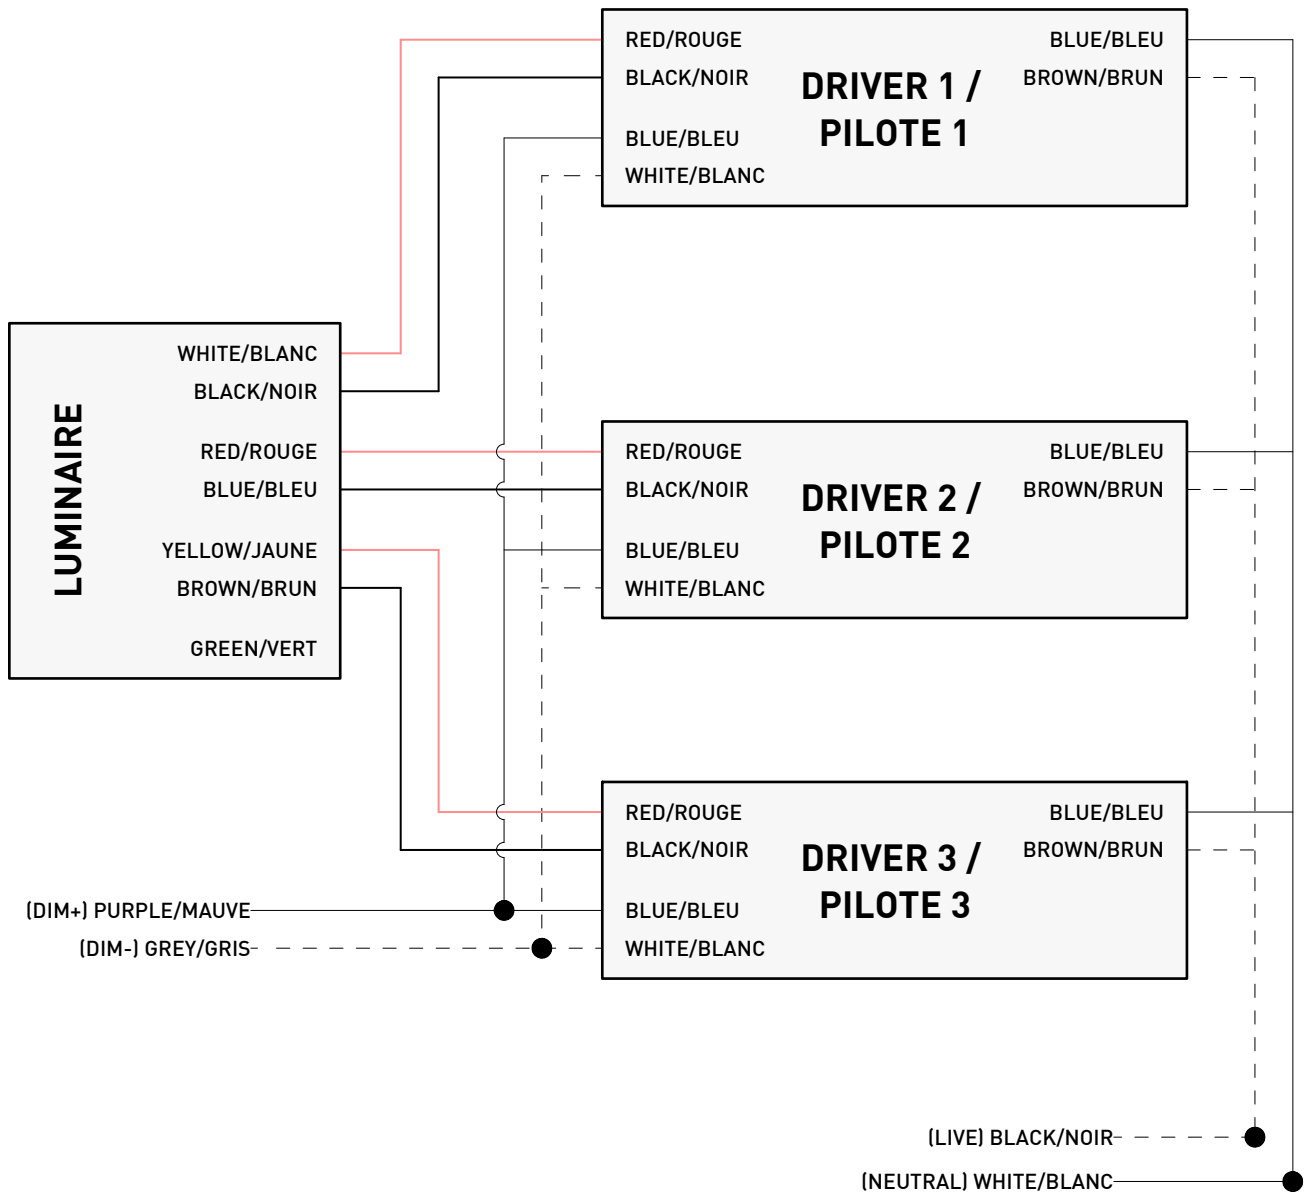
RED/ROUGE
BLACK/NOIR
BLUE/BLEU
WHITE/BLANC
DRIVER 1 / PILOTE 1
BLUE/BLEU
BROWN/BRUN

LUMINAIRE
WHITE/BLANC
BLACK/NOIR
RED/ROUGE
BLUE/BLEU
YELLOW/JAUNE
BROWN/BRUN
GREEN/VERT

RED/ROUGE
BLACK/NOIR
BLUE/BLEU
WHITE/BLANC
DRIVER 2 / PILOTE 2
BLUE/BLEU
BROWN/BRUN

RED/ROUGE
BLACK/NOIR
BLUE/BLEU
WHITE/BLANC
DRIVER 3 / PILOTE 3
BLUE/BLEU
BROWN/BRUN

(DIM+) PURPLE/MAUVE
(DIM-) GREY/GRIS

(LIVE) BLACK/NOIR
(NEUTRAL) WHITE/BLANC